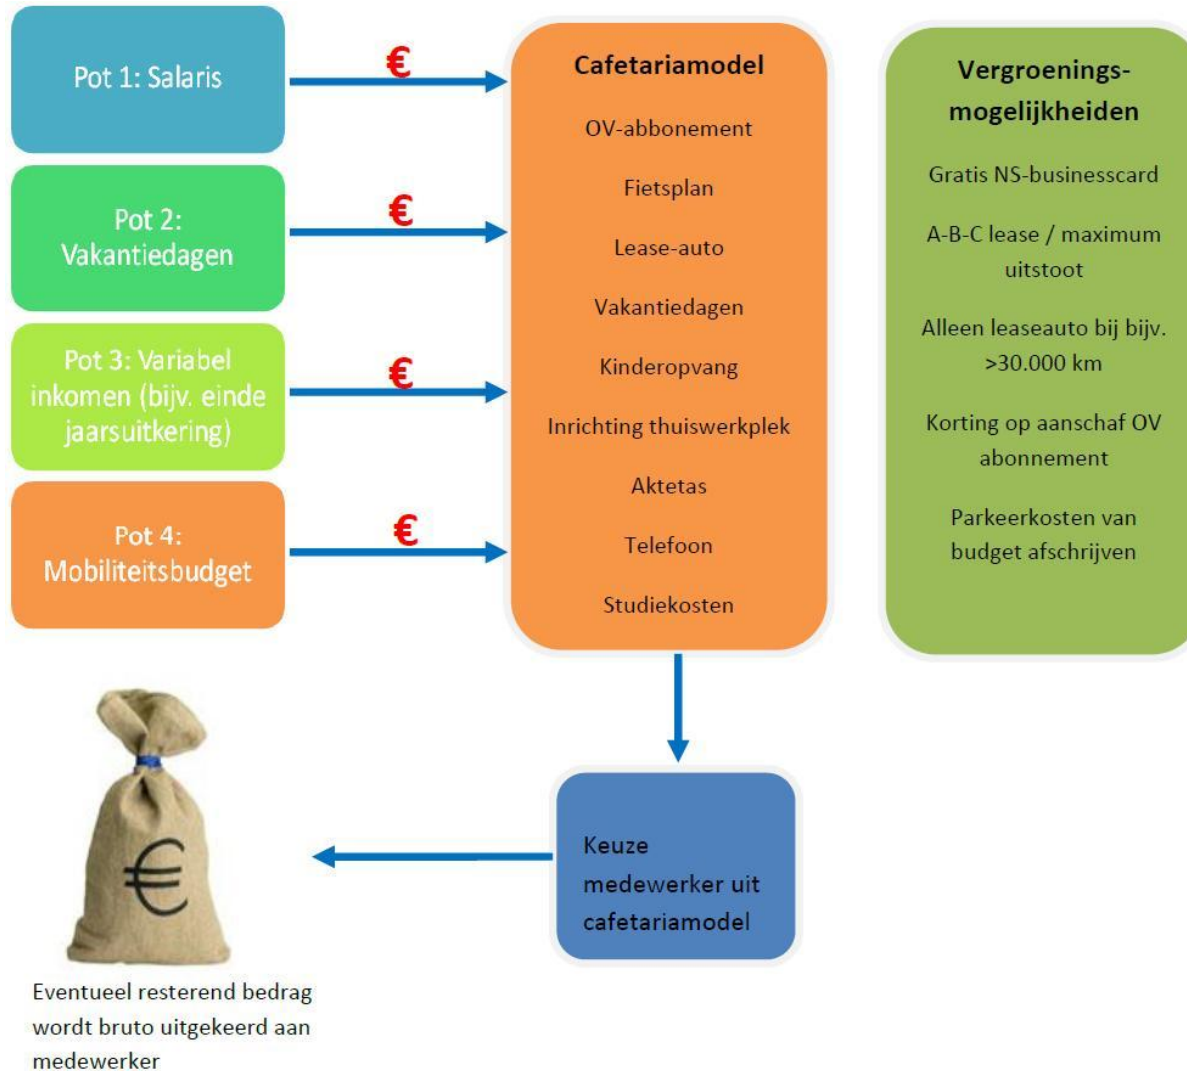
Pot 1: Salaris

€

Pot 2: Vakantiedagen

€

Pot 3: Variabel inkomen (bijv. einde jaarsuitkering)

€

Pot 4: Mobiliteitsbudget

€

Cafetariamodel

OV-abbonement

Fietsplan

Lease-auto

Vakantiedagen

Kinderopvang

Inrichting thuiswerkplek

Aktetas

Telefoon

Studiekosten

Vergroenings-mogelijkheiden

Gratis NS-businesscard

A-B-C lease / maximum uitstoot

Alleen leaseauto bij bijv. >30.000 km

Korting op aanschaf OV abonnement

Parkeerkosten van budget afschrijven

Keuze medewerker uit cafetariamodel

€

Eventueel resterend bedrag wordt bruto uitgekeerd aan medewerker